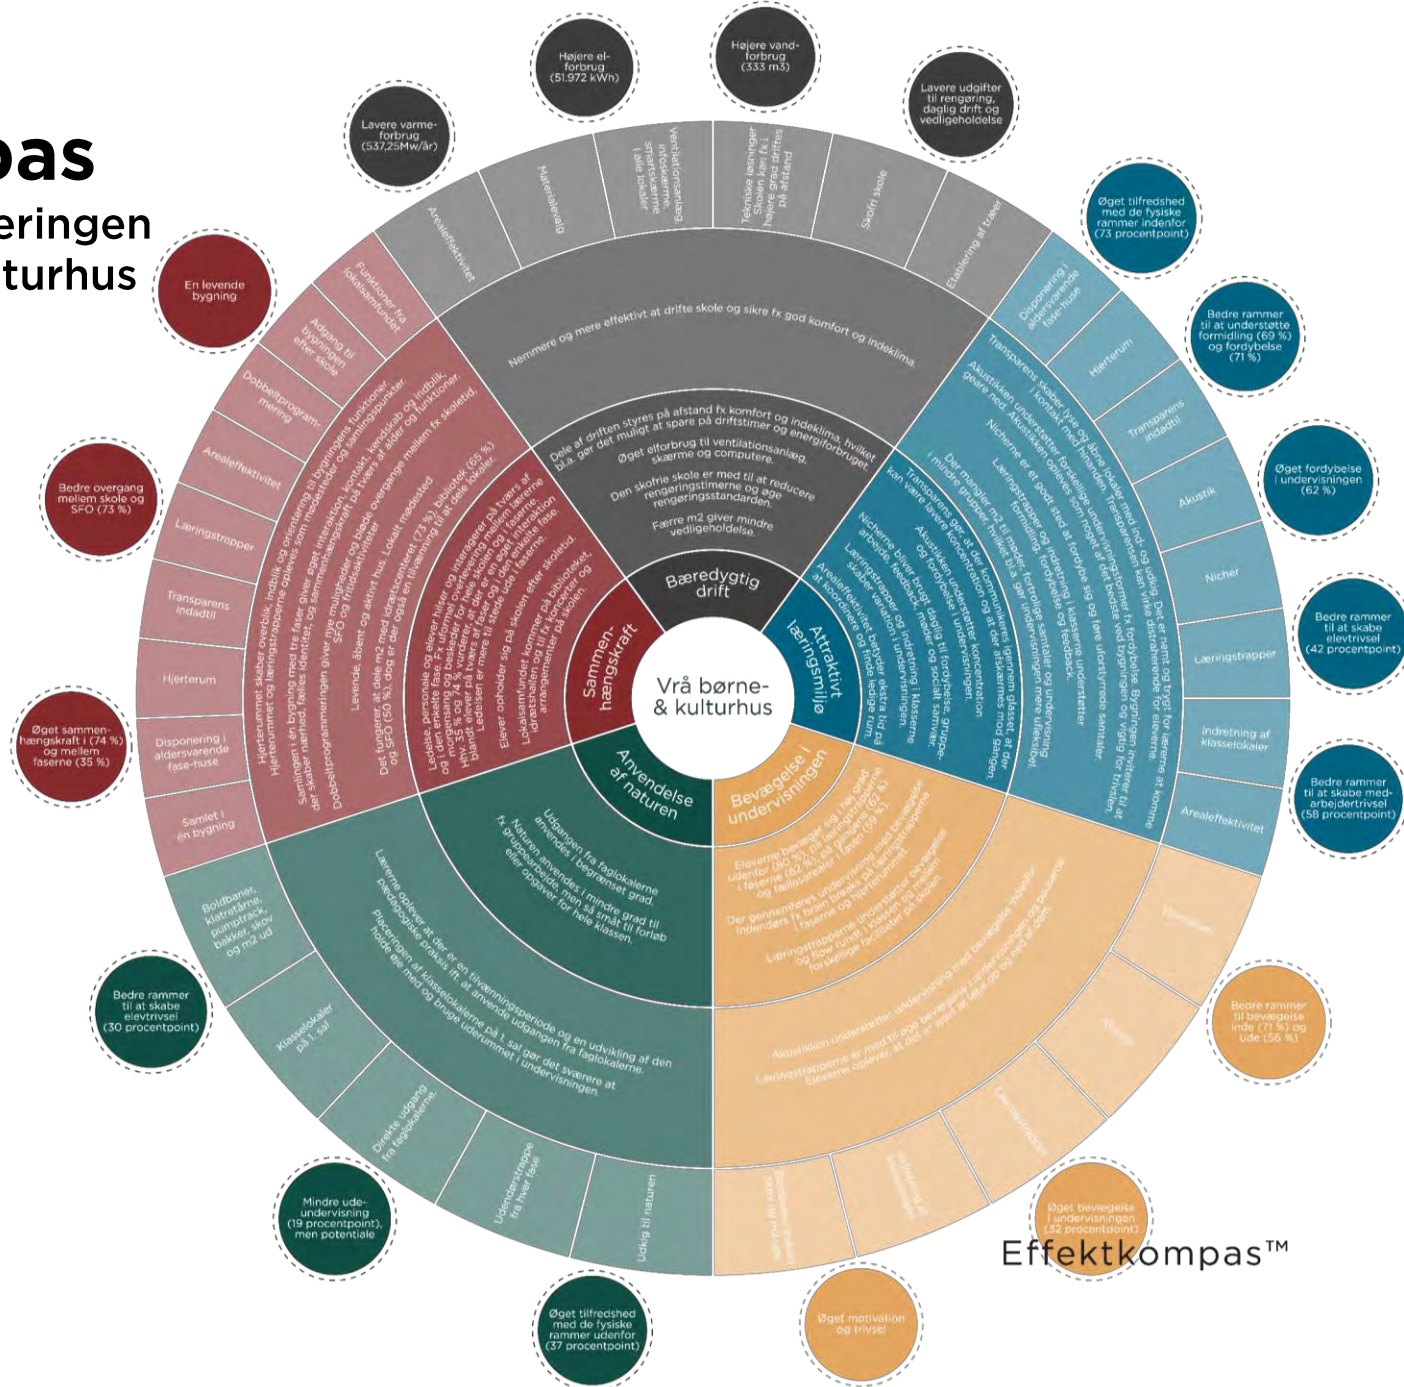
pas
eringen
turhus

Højere el-forbrug (51.972 kWh)

Højere vand-forbrug (333 m3)

Lavere udgifter til rengøring, daglig drift og vedligeholdelse

Lavere varme-forbrug (537,25Mw/år)

Øget tilfredshed med de fysiske rammer indenfor (73 procentpoint)

Bedre rammer til at understøtte formidling (69 %) og fordybelse (71 %)

Øget fordybelse i undervisningen (62 %)

Bedre rammer til at skabe elevtrivsel (42 procentpoint)

Bedre rammer til at skabe med-arbejdertrivsel (58 procentpoint)

Bedre rammer til bevægelse inde (71 %) og ude (56 %)

Øget bevægelse i undervisningen (32 procentpoint)

Øget motivation og trivsel

Øget tilfredshed med de fysiske rammer udenfor (37 procentpoint)

Mindre ude-undervisning (19 procentpoint), men potentiale

Bedre rammer til at skabe elevtrivsel (30 procentpoint)

Øget sammen-hængskraft i (74 %) og mellem faserne (35 %)

Bedre overgang mellem skole og SFO (73 %)

En levende bygning

Arealeffektivitet
Materialevalg
Ventilationsanlæg, infoskærme, smartskærme i alle lokaler
Tekniske løsninger. Skolen kan fx i højere grad driftes på afstand
Skoffr skole
Etablering af træer

Nemmere og mere effektivt at drifte skole og sikre fx god komfort og indeklima.

Dele af driften styres på afstand fx komfort og indeklima, hvilket bl.a. gør det muligt at spare på driftstimer og energiforbruget.
Øget elforbrug til ventilationsanlæg, skærme og computere.
Den skofrie skole er med til at reducere rengøringstimerne og øge rengøringsstandarden.
Færre m2 giver mindre vedligeholdelse.

Bæredygtig drift

Vrå børne- & kulturhus

Attraktivt læringsmiljø

Disponering i aldersvarende fase-huse
Hjerterum
Transparens indadtil
Akustik
Nicher
Læringstrapper
Indretning af klasselokaler
Arealeffektivitet

Transparens skaber lyse og åbne lokaler med ind- og udkig. Det er nemt og trygt for lærerne at komme i kontakt med hinanden. Transparensen kan virke distraherende for eleverne.
Akustikken understøtter forskellige undervisningsformer fx fordybelse. Bygningen inviterer til at gå rundt med. Akustikken opleves som noget af det bedste ved bygningen og vigtig for trivslen.
Nicherne er et godt sted at fordybe sig og føre ulovlige samtaler.
Læringstrapper og indretning i klasserne understøtter formidling, fordybelse og feedback.
Der mangler m2 til mødet, fortrolige samtaler og undervisning i mindre grupper, hvilket bl.a. gør undervisningen mere ufleksibel.
Transparens gør, at der kommunikeres igennem glasset, at der kan være lavere koncentration og at det afskærmes med gardiner.
Akustikken understøtter koncentration og fordybelse i undervisningen.
Nicherne bliver brugt dagligt til fordybelse, gruppe-arbejde, feedback, møder og socialt samvær.
Læringstrapper og indretning i klasserne skaber variation i undervisningen.
Arealeffektivitet betyder ekstra tid på at koordinere og finde ledige rum.

Bevægelse i undervisningen

Eleverne bevæger sig i høj grad udenfor (80 %), på læringstrapperne i faserne (62 %), på gangene (61 %) og fællesarealer i faserne (59 %).
Der gennemføres undervisning med bevægelse indendørs fx brain breaks på læringstrapperne i faserne og hjerterummet.
Læringstrapperne understøtter bevægelse og flow rundt i lokalet og mellem forskellige faciliteter på skolen.

Akustikken understøtter undervisning med bevægelse indendørs.
Læringstrapperne er med til at øge bevægelse i undervisningen og pauserne. Eleverne oplever, at der er spejl at lege og ro ned af den.

Anvendelse af naturen

Udgangen fra faglokalerne anvendes i begrænset grad.
Naturen anvendes i mindre grad til fx gruppearbejde, men så småt til forløb eller opgaver for hele klassen.

Lærerne oplever at der er en tilvænningsperiode og en udvikling af den pædagogiske praksis ift. at anvende udgangen fra faglokalerne.
Placeringen af klasselokalerne på 1. sal gør det sværere at holde øje med og bruge uderummet i undervisningen.

Boldbaner, klatretårne, pumptrack, bakker, skov og m2 ud
Klasselokaler på 1. sal
Direkte udgang fra faglokalerne
Underetrappe fra hver fase
Udsyn til naturen

Sammen-hængskraft

Funktioner fra lokalsamfundet
Adgang til bygningen efter skole
Dobbeltprogrammering
Arealeffektivitet
Læringstrapper
Transparens indadtil
Hjerterum
Disponering i aldersvarende fase-huse
Samlet i én bygning

Hjerterummet skaber overblik, indblik og orientering til bygningens funktioner.
Hjerterummet og læringstrapperne opleves som mødesteder og samlingspunkter.
Samlingen i én bygning med tre faser giver øget interaktion, kontakt, kendskab og indblik, der skaber nærhed, fælles identitet, og sammenhængskraft på tværs af alder og funktioner.
Dobbeltprogrammeringen giver nye muligheder og bløde overgange mellem fx skoletid, SFO og fritidsaktiviteter.
Levende, åbent og aktivt hus. Lokalt mødested.
Det fungerer, at dele m2 med idrætscenteret (73 %) bibliotek (65 %) og SFO (50 %), dog er der også en tilvænning til at dele lokaler.

Ledelse, personale og elever mødes og interagerer på tværs af og i den enkelte fase. Fx uformel overlevering mellem lærerne og mulighed for at besøge hinanden i faserne. HH (83 %) og 74 % af eleverne oplever, at der er en god interaktion blandt elever på tværs af faser og i den enkelte fase. Ledelsen er mere til stede på tværs af faserne.
Elever opholder sig på skolen efter skoletid.
Lokalsamfundet kommer på biblioteket, idrætshallen og til fx koncerter og arrangementer på skolen.

Effektkompas™